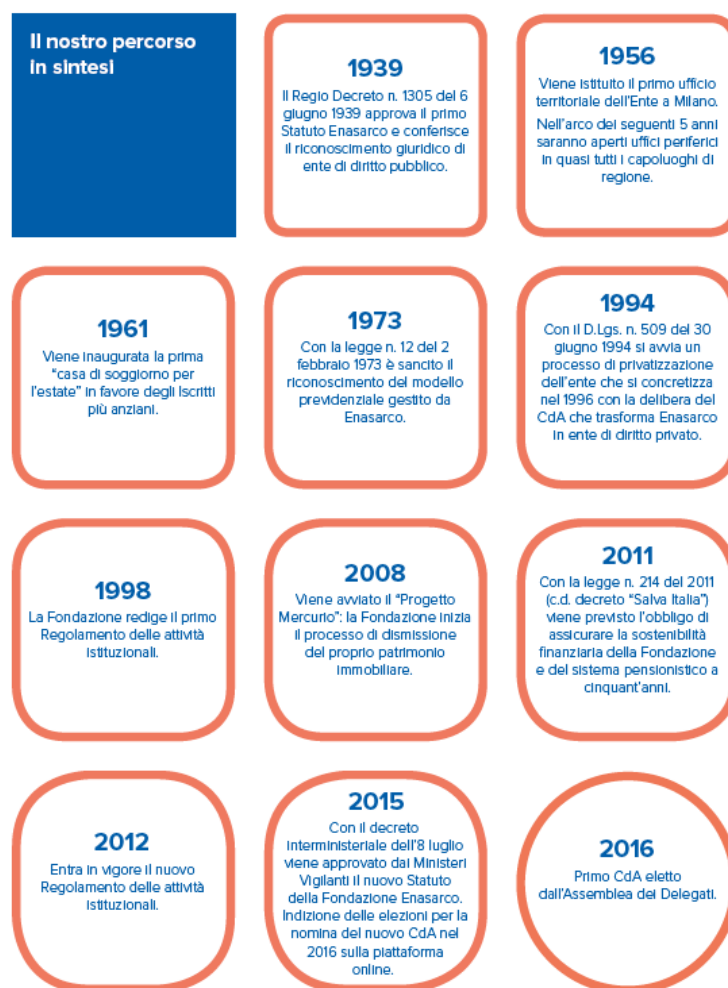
Il nostro percorso in sintesi

1939
Il Regio Decreto n. 1305 del 6 giugno 1939 approva il primo Statuto Enasarco e conferisce il riconoscimento giuridico di ente di diritto pubblico.

1956
Viene istituito il primo ufficio territoriale dell'Ente a Milano.

Nell'arco dei seguenti 5 anni saranno aperti uffici periferici in quasi tutti i capoluoghi di regione.

1961
Viene inaugurata la prima "casa di soggiorno per l'estate" in favore degli iscritti più anziani.

1973
Con la legge n. 12 del 2 febbraio 1973 è sancito il riconoscimento del modello previdenziale gestito da Enasarco.

1994
Con il D.Lgs. n. 509 del 30 giugno 1994 si avvia un processo di privatizzazione dell'ente che si concretizza nel 1996 con la delibera del CdA che trasforma Enasarco in ente di diritto privato.

1998
La Fondazione redige il primo Regolamento delle attività istituzionali.

2008
Viene avviato il "Progetto Mercurio": la Fondazione inizia il processo di dismissione del proprio patrimonio immobiliare.

2011
Con la legge n. 214 del 2011 (c.d. decreto "Salva Italia") viene previsto l'obbligo di assicurare la sostenibilità finanziaria della Fondazione e del sistema pensionistico a cinquant'anni.

2012
Entra in vigore il nuovo Regolamento delle attività istituzionali.

2015
Con il decreto interministeriale dell'8 luglio viene approvato dai Ministeri Vigilanti il nuovo Statuto della Fondazione Enasarco. Indizione delle elezioni per la nomina del nuovo CdA nel 2016 sulla piattaforma online.

2016
Primo CdA eletto dall'Assemblea dei Delegati.